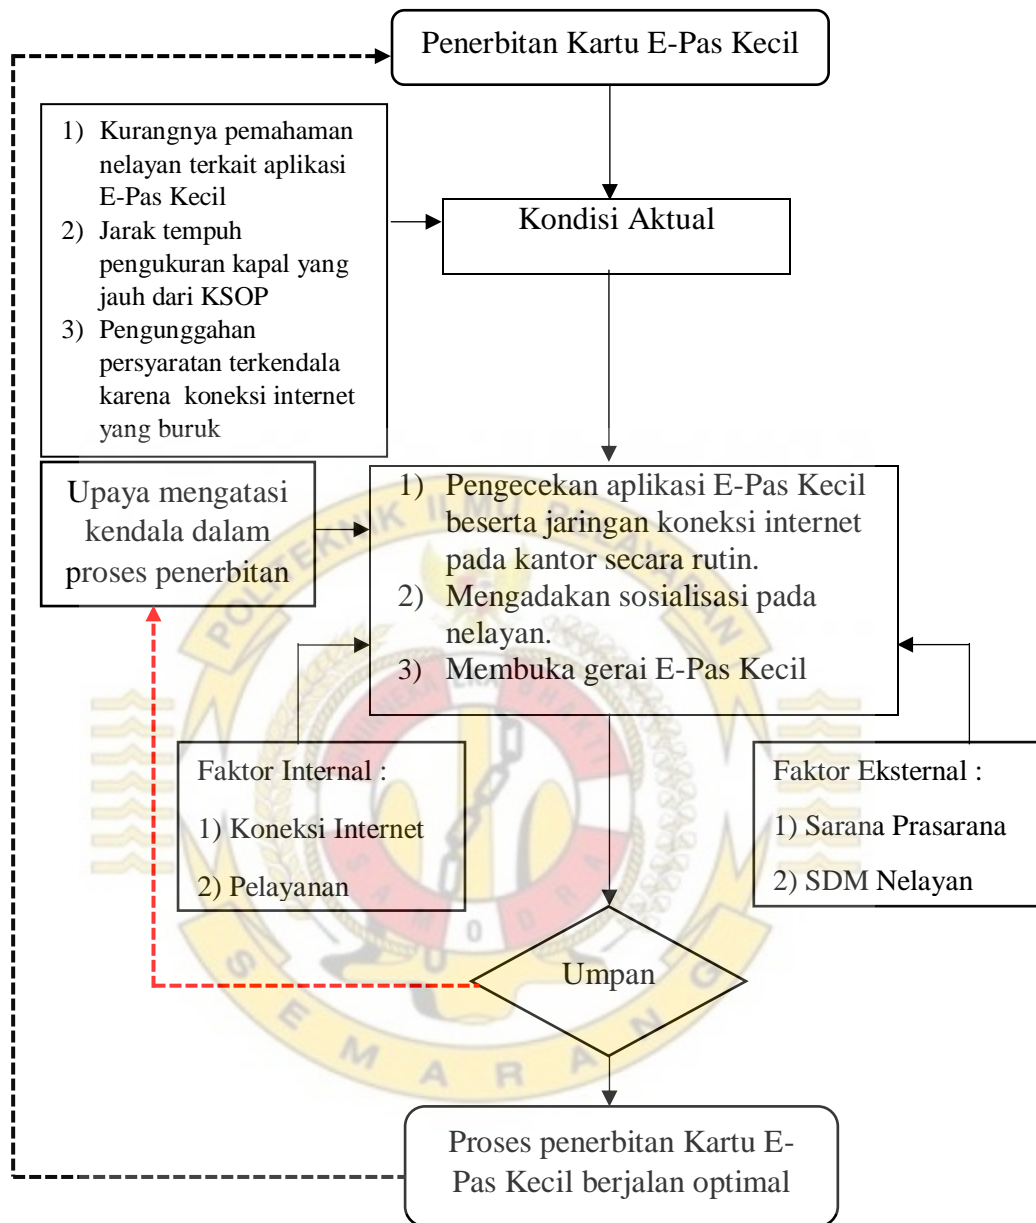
Penerbitan Kartu E-Pas Kecil

1) Kurangnya pemahaman nelayan terkait aplikasi E-Pas Kecil
2) Jarak tempuh pengukuran kapal yang jauh dari KSOP
3) Pengunggahan persyaratan terkendala karena koneksi internet yang buruk

Kondisi Aktual

Upaya mengatasi kendala dalam proses penerbitan

1) Pengecekan aplikasi E-Pas Kecil beserta jaringan koneksi internet pada kantor secara rutin.
2) Mengadakan sosialisasi pada nelayan.
3) Membuka gerai E-Pas Kecil

Faktor Internal :
1) Koneksi Internet
2) Pelayanan

Faktor Eksternal :
1) Sarana Prasarana
2) SDM Nelayan

Umpan

Proses penerbitan Kartu E-Pas Kecil berjalan optimal

POLITEKNIK ILMU PELAYARAN SEMARANG